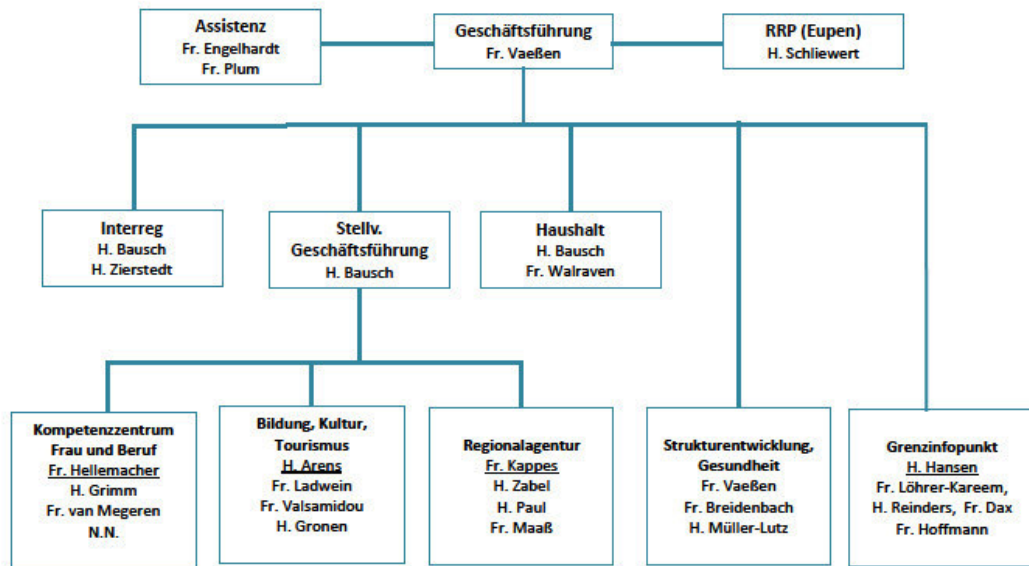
Assistenz
Fr. Engelhardt
Fr. Plum

Geschäftsführung
Fr. Vaeßen

RRP (Eupen)
H. Schliewert

Interreg
H. Bausch
H. Zierstedt

Stellv. Geschäftsführung
H. Bausch

Haushalt
H. Bausch
Fr. Walraven

Kompetenzzentrum Frau und Beruf
Fr. Hellemacher
H. Grimm
Fr. van Megeren
N.N.

Bildung, Kultur, Tourismus
H. Arens
Fr. Ladwein
Fr. Valsamidou
H. Gronen

Regionalagentur
Fr. Kappes
H. Zabel
H. Paul
Fr. Maaß

Strukturentwicklung, Gesundheit
Fr. Vaeßen
Fr. Breidenbach
H. Müller-Lutz

Grenzinfopunkt
H. Hansen
Fr. Löhrer-Kareem,
H. Reinders, Fr. Dax
Fr. Hoffmann